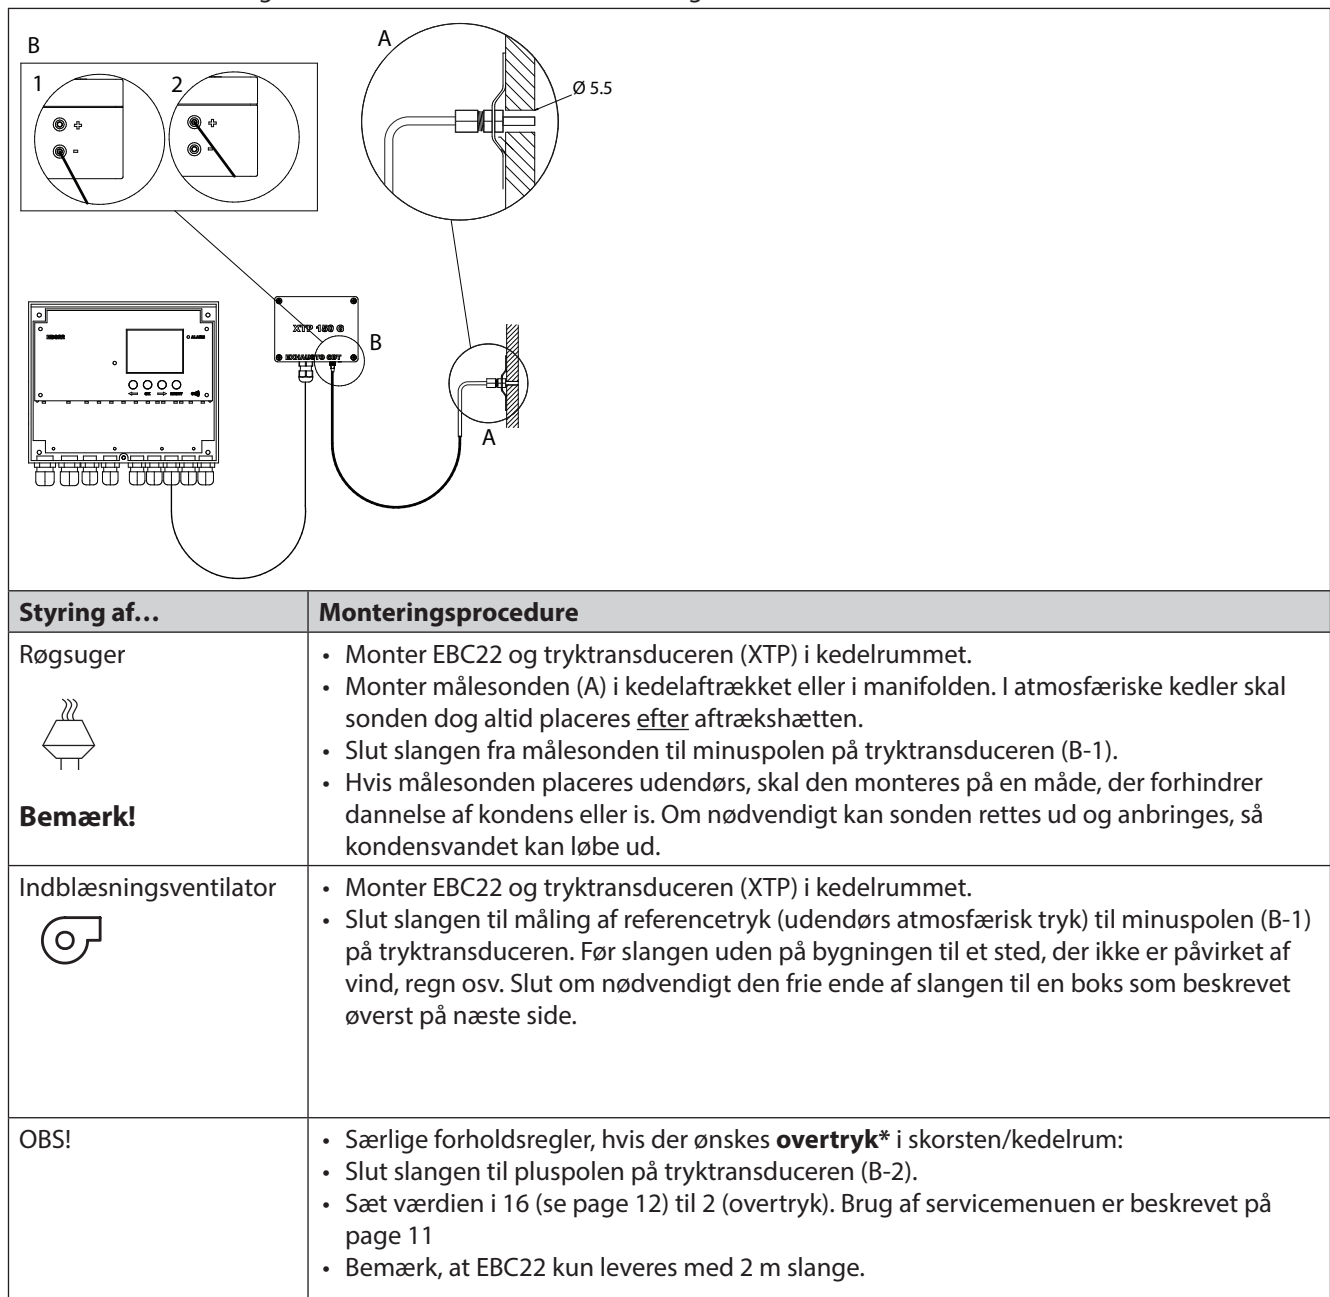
B

1

2

A

Ø 5.5

XTP 150 G

B

A

| Styring af… | Monteringsprocedure |
|---|---|
| Røgsuger<br><br>**Bemærk!** | • Monter EBC22 og tryktransduceren (XTP) i kedelrummet.<br>• Monter målesonden (A) i kedelaftrækket eller i manifolden. I atmosfæriske kedler skal sonden dog altid placeres efter aftrækshætten.<br>• Slut slangen fra målesonden til minuspolen på tryktransduceren (B-1).<br>• Hvis målesonden placeres udendørs, skal den monteres på en måde, der forhindrer dannelse af kondens eller is. Om nødvendigt kan sonden rettes ud og anbringes, så kondensvandet kan løbe ud. |
| Indblæsningsventilator | • Monter EBC22 og tryktransduceren (XTP) i kedelrummet.<br>• Slut slangen til måling af referencetryk (udendørs atmosfærisk tryk) til minuspolen (B-1) på tryktransduceren. Før slangen uden på bygningen til et sted, der ikke er påvirket af vind, regn osv. Slut om nødvendigt den frie ende af slangen til en boks som beskrevet øverst på næste side. |
| OBS! | • Særlige forholdsregler, hvis der ønskes **overtryk\*** i skorsten/kedelrum:<br>• Slut slangen til pluspolen på tryktransduceren (B-2).<br>• Sæt værdien i 16 (se page 12) til 2 (overtryk). Brug af servicemenuen er beskrevet på page 11<br>• Bemærk, at EBC22 kun leveres med 2 m slange. |